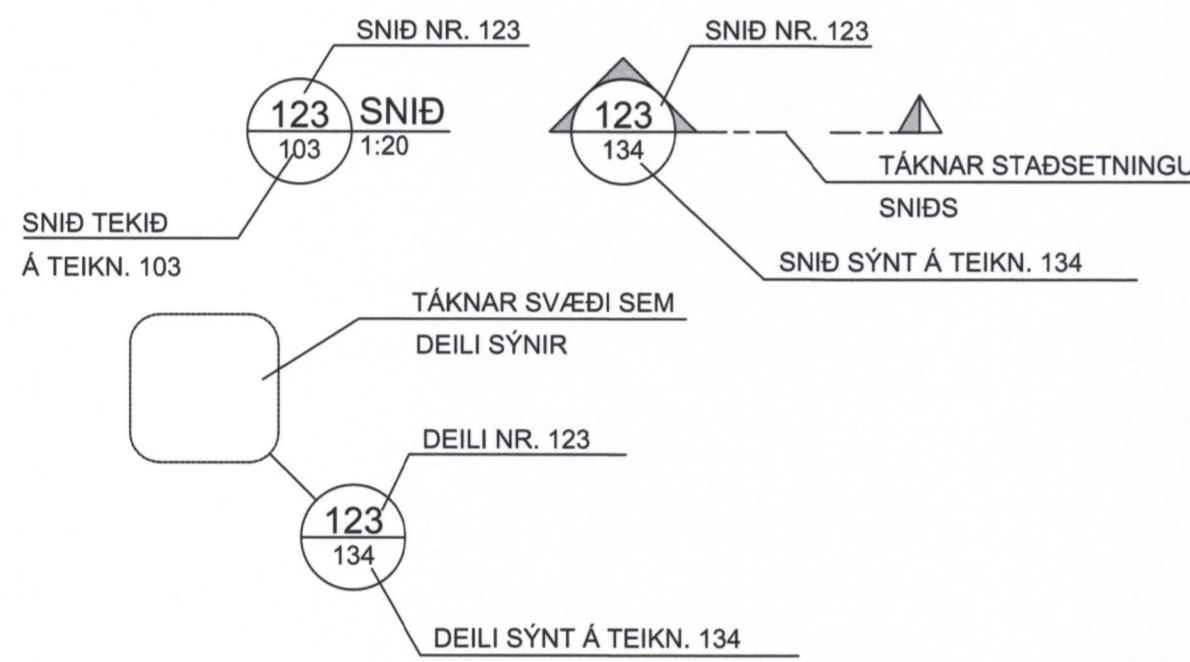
SNIÐ NR. 123

123
103
SNIÐ
1:20

SNIÐ TEKIÐ
Á TEIKN. 103

SNIÐ NR. 123

123
134

TÁKNAR STAÐSETNINGU
SNIÐS

SNIÐ SÝNT Á TEIKN. 134

TÁKNAR SVÆÐI SEM
DEILI SÝNIR

DEILI NR. 123

123
134

DEILI SÝNT Á TEIKN. 134